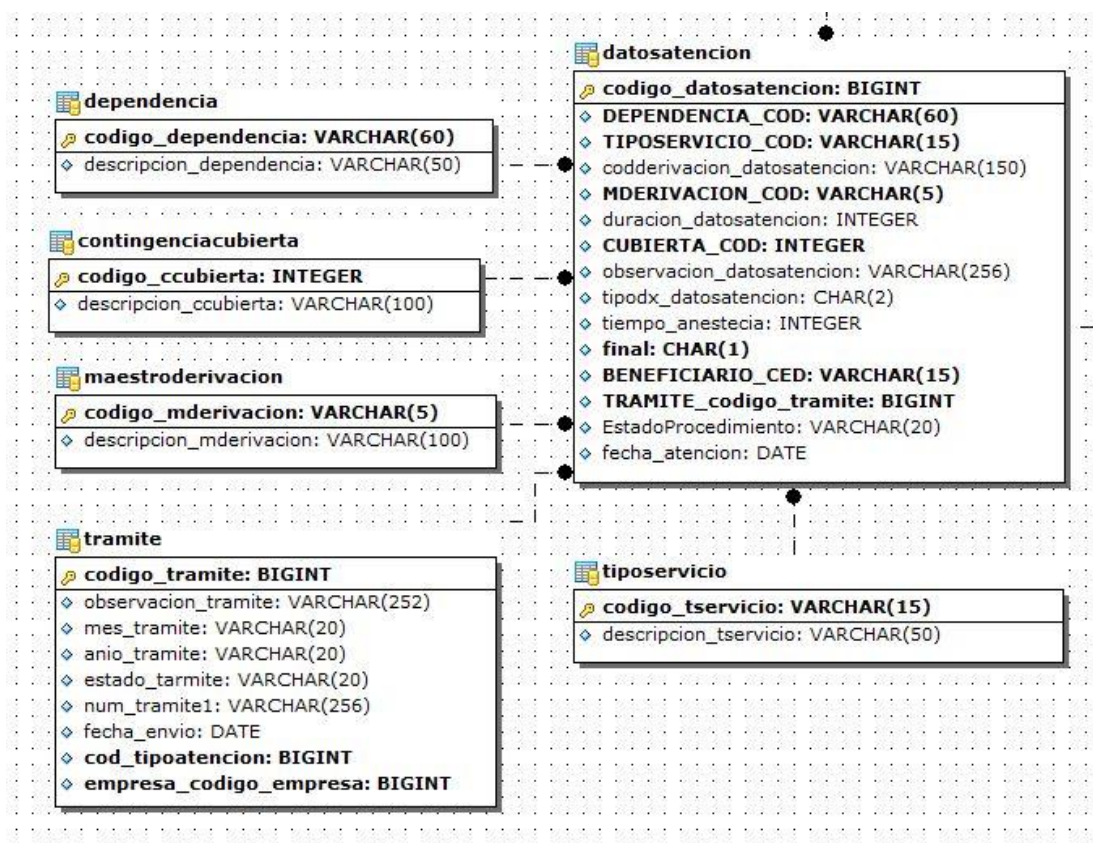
datosatencion
codigo_datosatencion: BIGINT
DEPENDENCIA_COD: VARCHAR(60)
TIPOSERVICIO_COD: VARCHAR(15)
codderivacion_datosatencion: VARCHAR(150)
MDERIVACION_COD: VARCHAR(5)
duracion_datosatencion: INTEGER
CUBIERTA_COD: INTEGER
observacion_datosatencion: VARCHAR(256)
tipodx_datosatencion: CHAR(2)
tiempo_anestecia: INTEGER
final: CHAR(1)
BENEFICIARIO_CED: VARCHAR(15)
TRAMITE_codigo_tramite: BIGINT
EstadoProcedimiento: VARCHAR(20)
fecha_atencion: DATE

dependencia
codigo_dependencia: VARCHAR(60)
descripcion_dependencia: VARCHAR(50)

contingenciacubierta
codigo_ccubierta: INTEGER
descripcion_ccubierta: VARCHAR(100)

maestroderivacion
codigo_mderivacion: VARCHAR(5)
descripcion_mderivacion: VARCHAR(100)

tramite
codigo_tramite: BIGINT
observacion_tramite: VARCHAR(252)
mes_tramite: VARCHAR(20)
anio_tramite: VARCHAR(20)
estado_tarmite: VARCHAR(20)
num_tramite1: VARCHAR(256)
fecha_envio: DATE
cod_tipoatencion: BIGINT
empresa_codigo_empresa: BIGINT

tiposervicio
codigo_tservicio: VARCHAR(15)
descripcion_tservicio: VARCHAR(50)